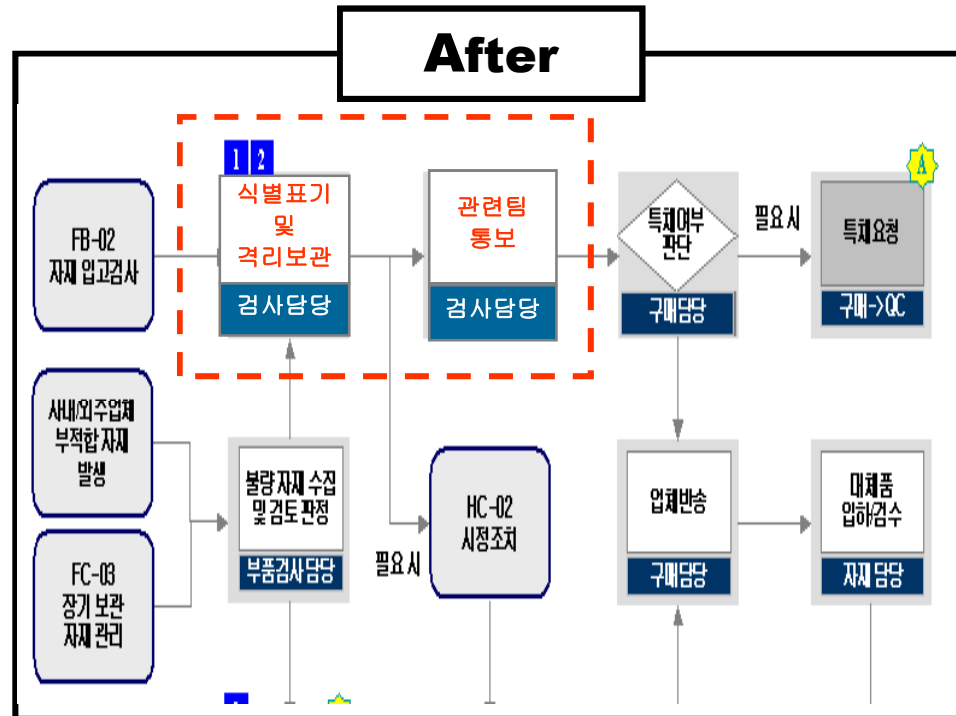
After

FB-02
자재 입고검사

1 2

식별표기
및
격리보관
검사담당

관련팀
통보
검사담당

특채여부
판단
구매담당

필요 시

A

특채요청
구매->QC

사내/외주업체
부적합 자재
발생

FC-03
장기 보관
자재 관리

불량 자재 수집
및 검토 판정
부품검사담당

필요 시

HC-02
시정조치

업체반송
구매담당

대체품
입하검수
자재 담당